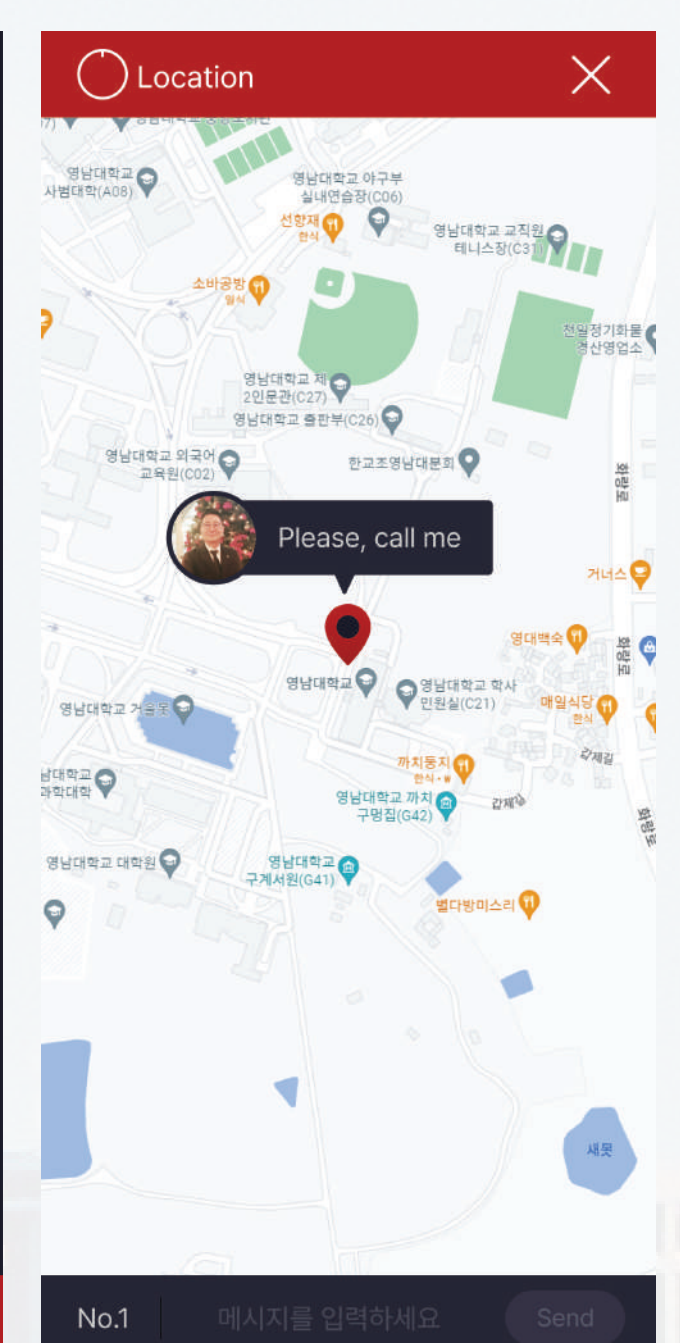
Location

영남대학교 사범대학(A08)

영남대학교 야구부 실내연습장(C06)

선향재 한식

영남대학교 교직원 테니스장(C31)

소바공방 일식

천일정기화물 경산영업소

영남대학교 제2인문관(C27)

영남대학교 출판부(C26)

영남대학교 외국어 교육원(C02)

한교조영남대분회

화랑로

Please, call me

거너스

영대백숙

화랑로

영남대학교

영남대학교 학사 민원실(C21)

매일식당 한식

영남대학교 거울못

갑제길

남대학교 과학대학

까치둥지 한식

영남대학교 까치 구멍집(G42)

갑제길

화랑로

영남대학교 대학원

영남대학교 구계서원(G41)

별다방미스리

새못

No.1

메시지를 입력하세요

Send